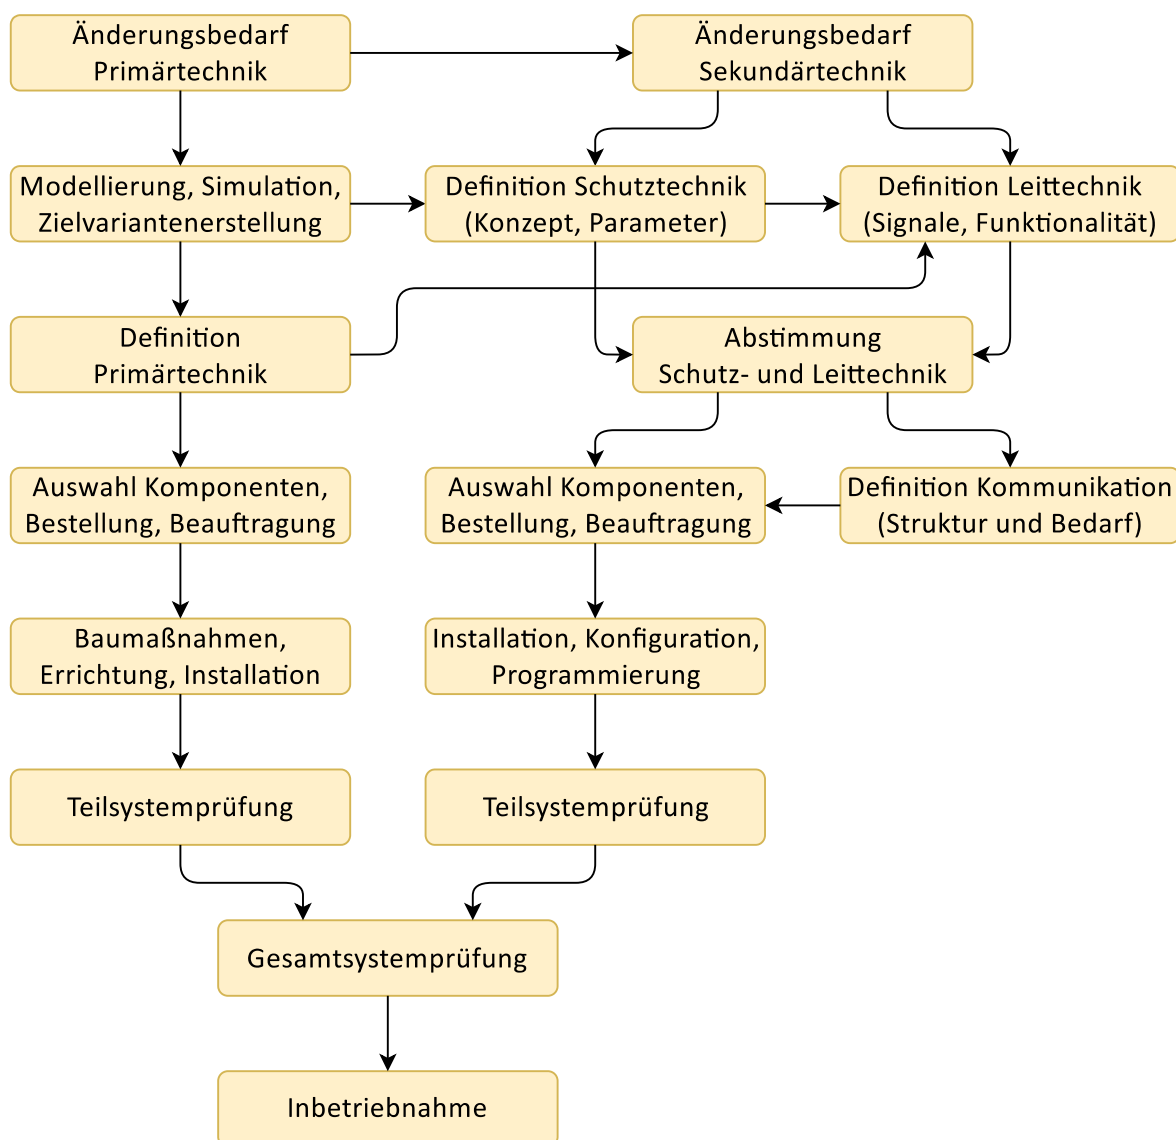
Änderungsbedarf Primärtechnik

Änderungsbedarf Sekundärtechnik

Modellierung, Simulation, Zielvariantenerstellung

Definition Schutztechnik (Konzept, Parameter)

Definition Leittechnik (Signale, Funktionalität)

Definition Primärtechnik

Abstimmung Schutz- und Leittechnik

Auswahl Komponenten, Bestellung, Beauftragung

Auswahl Komponenten, Bestellung, Beauftragung

Definition Kommunikation (Struktur und Bedarf)

Baumaßnahmen, Errichtung, Installation

Installation, Konfiguration, Programmierung

Teilsystemprüfung

Teilsystemprüfung

Gesamtsystemprüfung

Inbetriebnahme